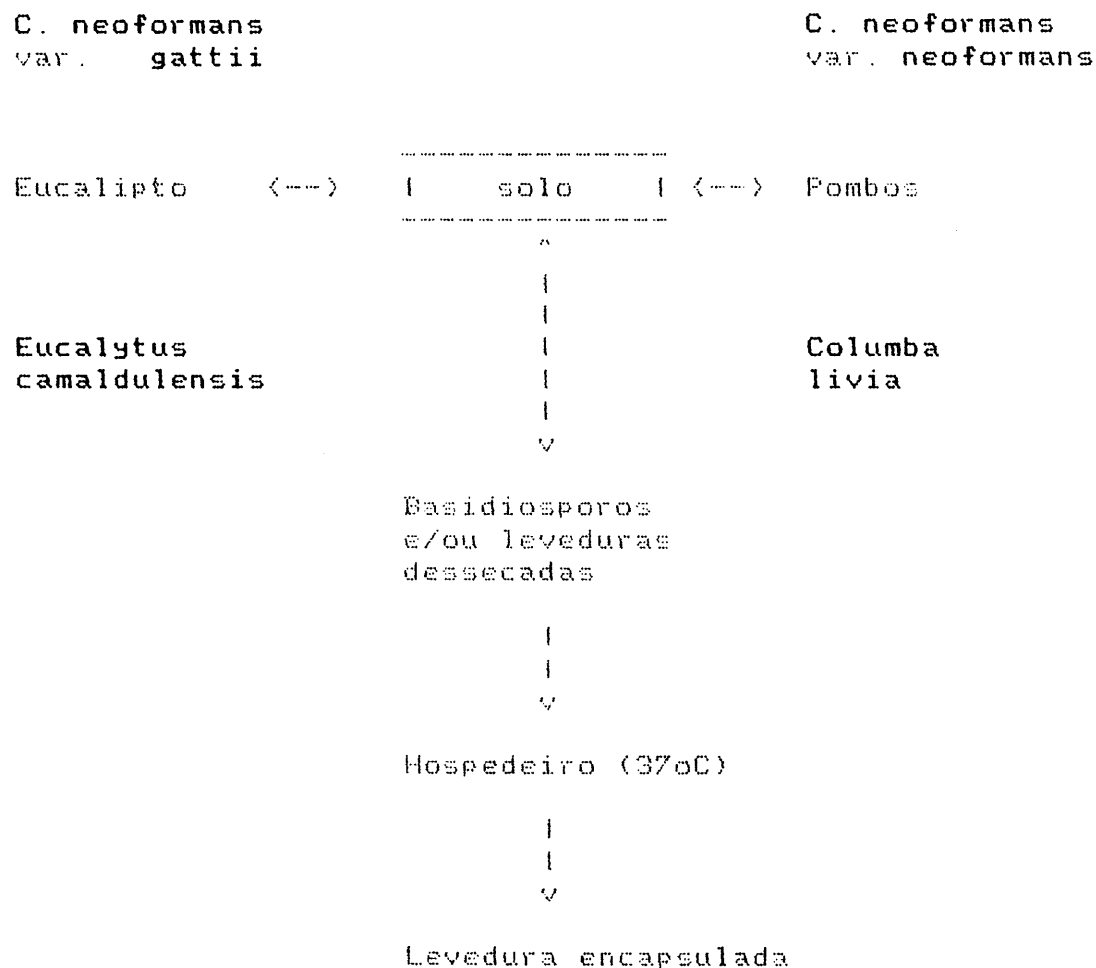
C. neoformans
var. gattii

C. neoformans
var. neoformans

Eucalipto <--> | solo | <--> Pombos

^
|
|
|
|
|
v

Eucalytus camaldulensis

Columba livia

Basidiosporos e/ou leveduras dessecadas

|
|
v

Hospedeiro (37oC)

|
|
v

Levedura encapsulada